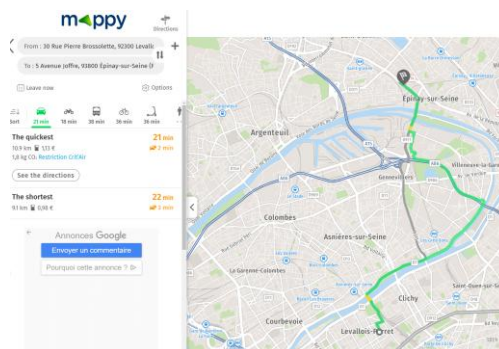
mappy

Directions

From : 30 Rue Pierre Brossolette, 92300 Levallo

To : 5 Avenue Joffre, 93800 Épinay-sur-Seine (F

Leave now

Options

bot

21 min

18 min

30 min

36 min

36 min

The quickest

21 min

10.9 km 1.33 €

2 min

1.8 kg $CO_2$ Restriction CRIT'Air

See the directions

The shortest

22 min

9.1 km 0.98 €

3 min

Annonces Google

Envoyer un commentaire

Pourquoi cette annonce ?

Épinay-sur-Seine

Argenteuil

Villeneuve-la-Garenne

Gennevilliers

Colombes

Asnières-sur-Seine

La Garenne-Colombes

Clichy

Saint-Ouen-sur-Seine

Courbevoie

Levallois-Perret

A86

A15

A1

N315

D911

D909

D910